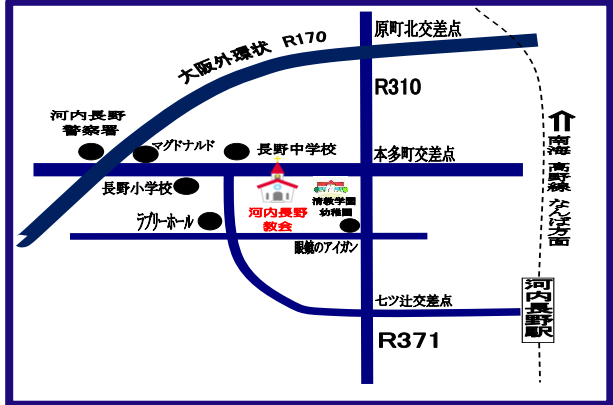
原町北交差点

大阪外環状 R170

R310

河内長野
警察署

マグドナルド

長野中学校

本多町交差点

南海 高野線 なんば方面

長野小学校

河内長野
教会

清教学園
幼稚園

ラブリーホール

眼鏡のアイガン

七ツ辻交差点

R371

河内長野駅